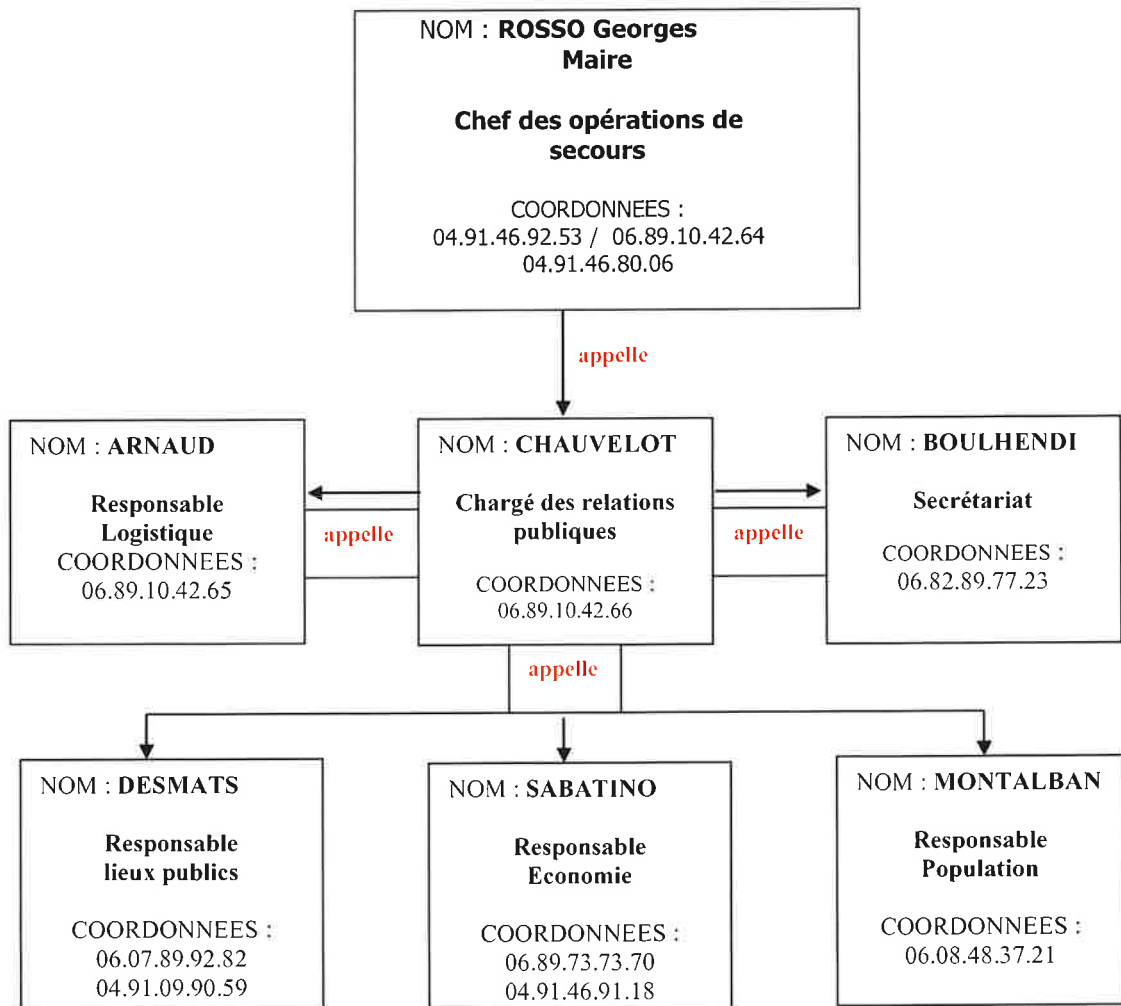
NOM : **ROSSO Georges**
**Maire**

**Chef des opérations de secours**

COORDONNEES :
04.91.46.92.53 / 06.89.10.42.64
04.91.46.80.06

appelle

NOM : **ARNAUD**

**Responsable Logistique**
COORDONNEES :
06.89.10.42.65

appelle

NOM : **CHAUVELOT**

**Chargé des relations publiques**

COORDONNEES :
06.89.10.42.66

appelle

NOM : **BOULHENDI**

**Secrétariat**

COORDONNEES :
06.82.89.77.23

appelle

NOM : **DESMATS**

**Responsable lieux publics**

COORDONNEES :
06.07.89.92.82
04.91.09.90.59

NOM : **SABATINO**

**Responsable Economie**

COORDONNEES :
06.89.73.73.70
04.91.46.91.18

NOM : **MONTALBAN**

**Responsable Population**

COORDONNEES :
06.08.48.37.21